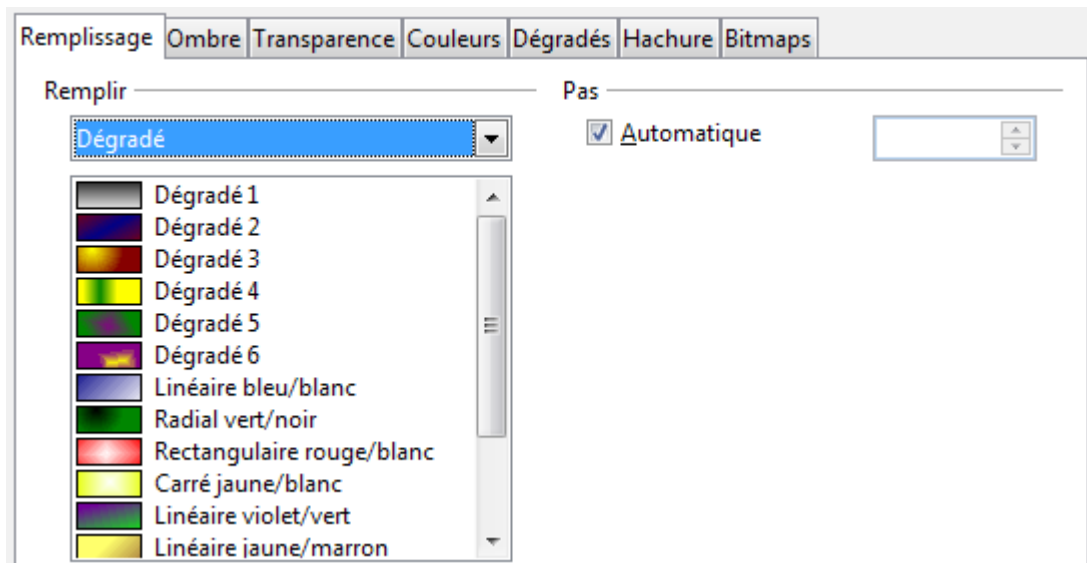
Remplissage | Ombre | Transparence | Couleurs | Dégradés | Hachure | Bitmaps

Remplir

Dégradé

Dégradé 1
Dégradé 2
Dégradé 3
Dégradé 4
Dégradé 5
Dégradé 6
Linéaire bleu/blanc
Radial vert/noir
Rectangulaire rouge/blanc
Carré jaune/blanc
Linéaire violet/vert
Linéaire jaune/marron

Pas

Automatique